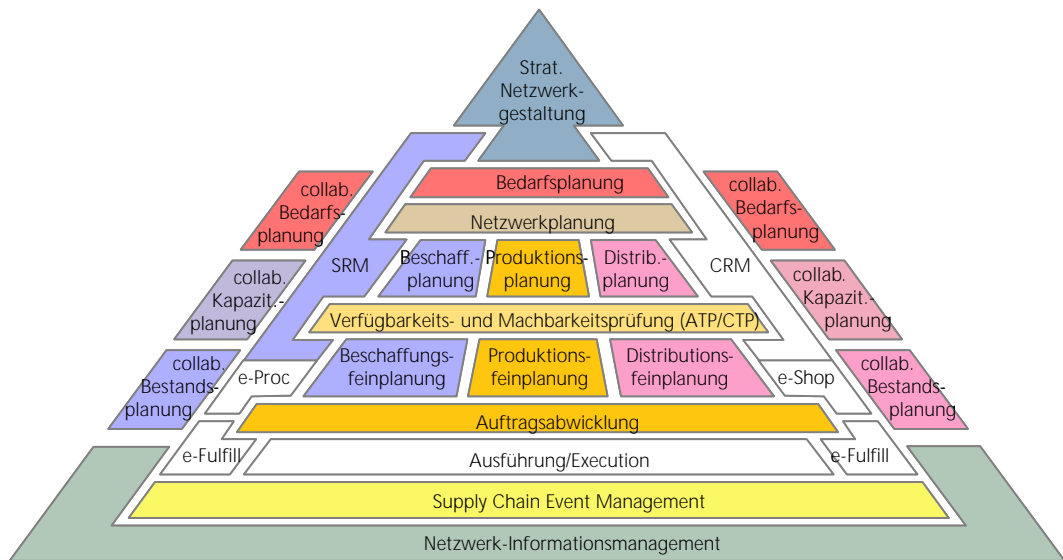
Strat. Netzwerkgestaltung

collab. Bedarfsplanung

collab. Kapazit.-planung

collab. Bestandsplanung

SRM

Bedarfsplanung

Netzwerkplanung

Beschaff.-planung

Produktionsplanung

Distrib.-planung

Verfügbarkeits- und Machbarkeitsprüfung (ATP/CTP)

Beschaffungsfeinplanung

Produktionsfeinplanung

Distributionsfeinplanung

CRM

collab. Bedarfsplanung

collab. Kapazit.-planung

collab. Bestandsplanung

e-Proc

e-Shop

Auftragsabwicklung

e-Fulfill

Ausführung/Execution

e-Fulfill

Supply Chain Event Management

Netzwerk-Informationsmanagement